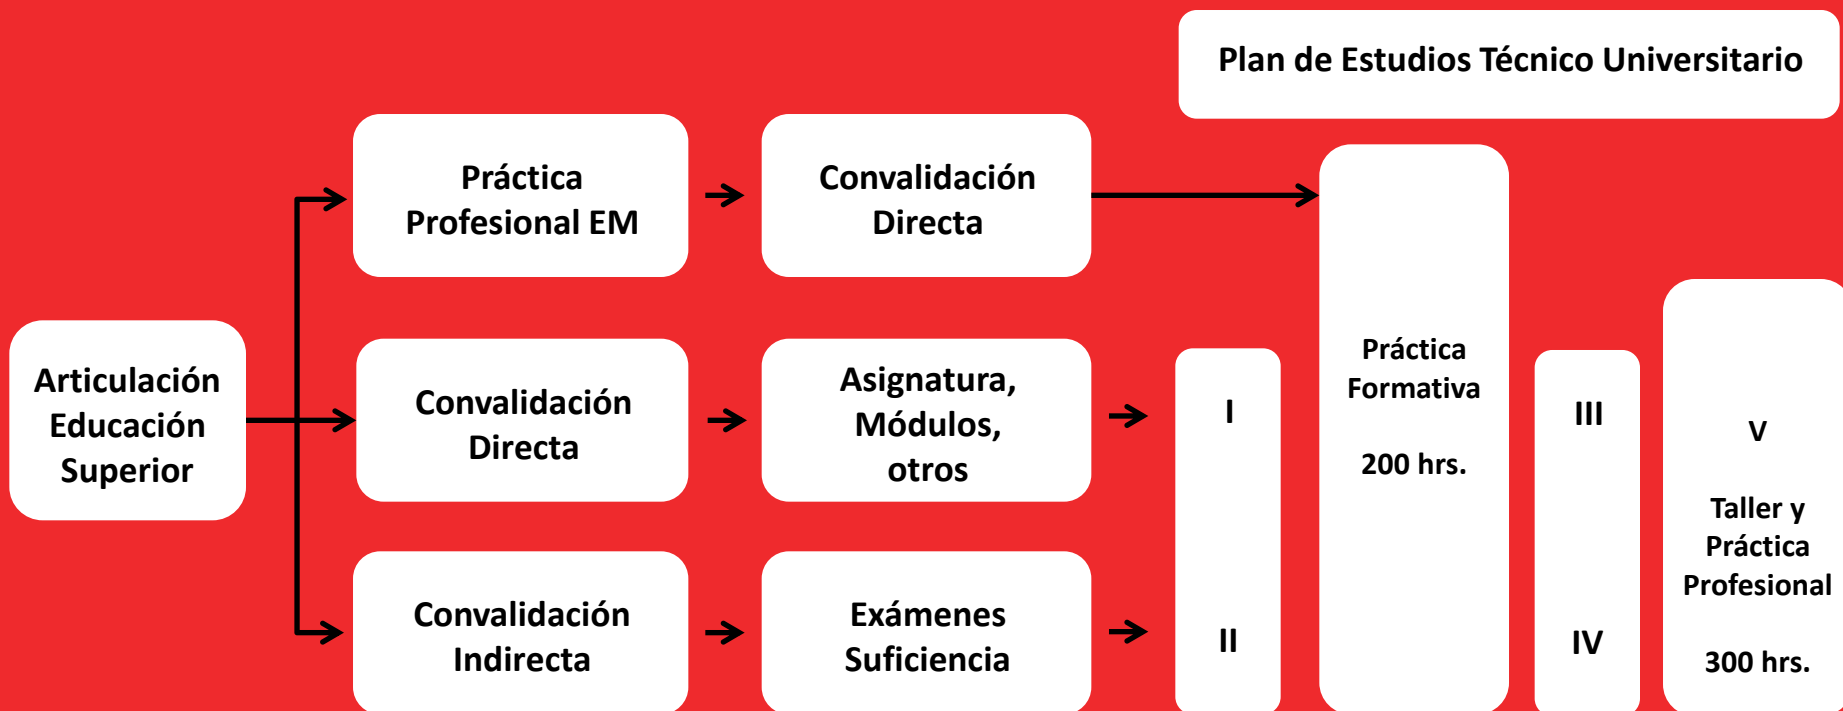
Plan de Estudios Técnico Universitario

Articulación Educación Superior

Práctica Profesional EM

Convalidación Directa

Convalidación Directa

Asignatura, Módulos, otros

Convalidación Indirecta

Exámenes Suficiencia

I

II

Práctica Formativa

200 hrs.

III

IV

V

Taller y Práctica Profesional

300 hrs.